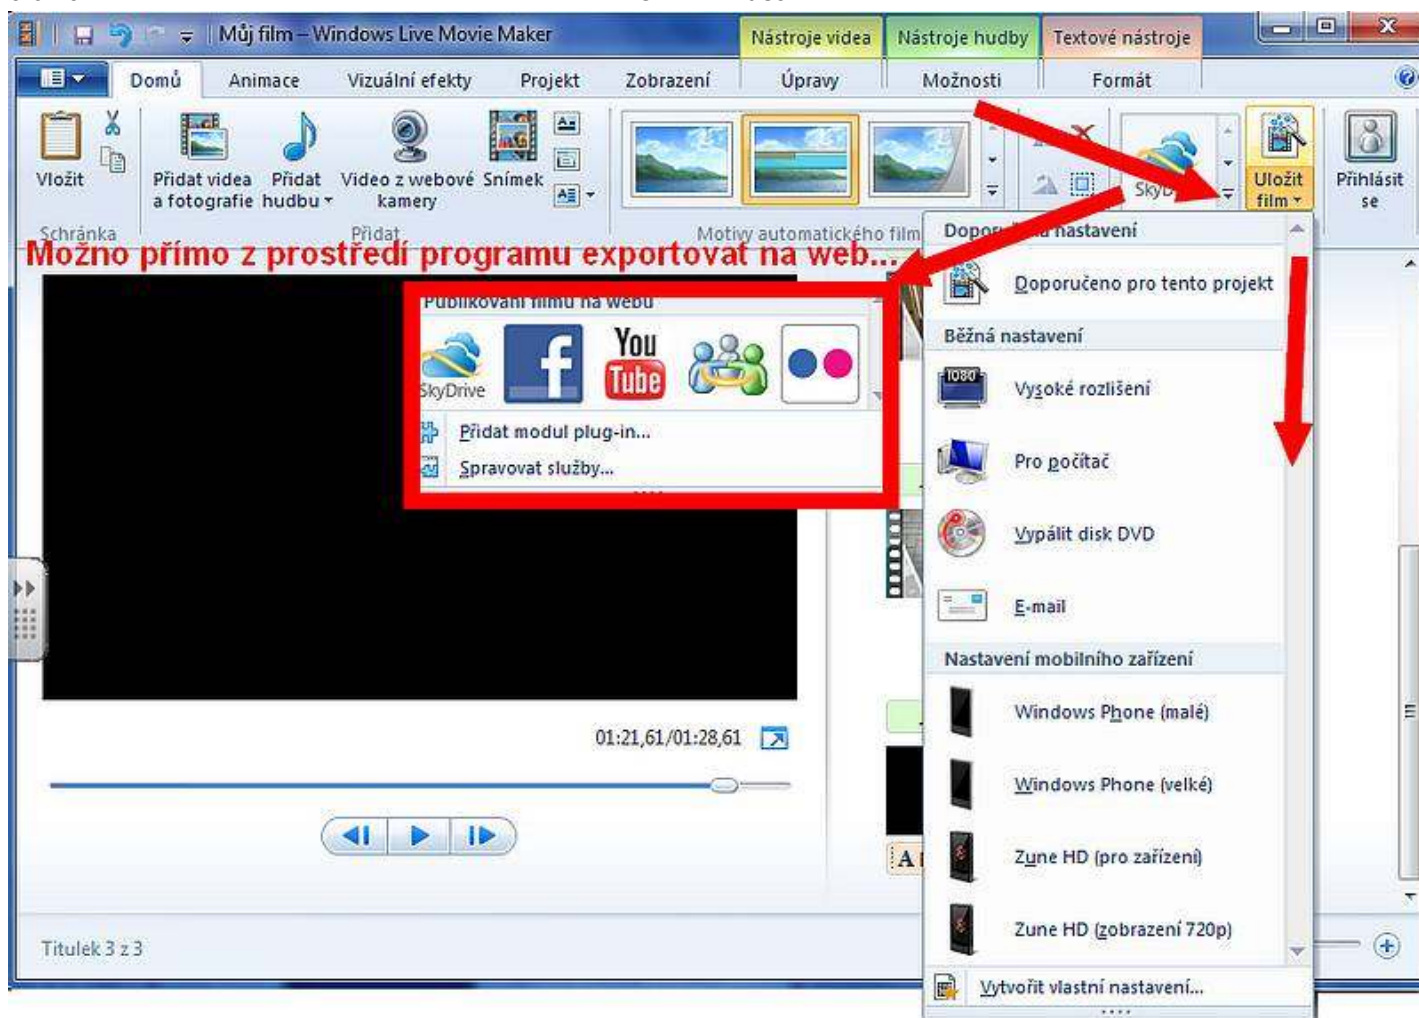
Můj film – Windows Live Movie Maker

Nástroje videa | Nástroje hudby | Textové nástroje

Domů | Animace | Vizuální efekty | Projekt | Zobrazení | Úpravy | Možnosti | Formát

Vložit
Schránka

Přidat videa a fotografie | Přidat hudbu | Video z webové kamery | Snímek
Přidat

Motivy automatického filmu

SkyD

Uložit film

Přihlásit se

Možno přímo z prostředí programu exportovat na web...

Publikování filmu na webu
SkyDrive
You Tube
Přidat modul plug-in...
Spravovat služby...

Dopor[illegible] nastavení
Doporučeno pro tento projekt
Běžná nastavení
1080
Vysoké rozlišení
Pro počítač
Vypálit disk DVD
E-mail
Nastavení mobilního zařízení
Windows Phone (malé)
Windows Phone (velké)
Zune HD (pro zařízení)
Zune HD (zobrazení 720p)
Vytvořit vlastní nastavení...

01:21,61/01:28,61

A

Titulek 3 z 3